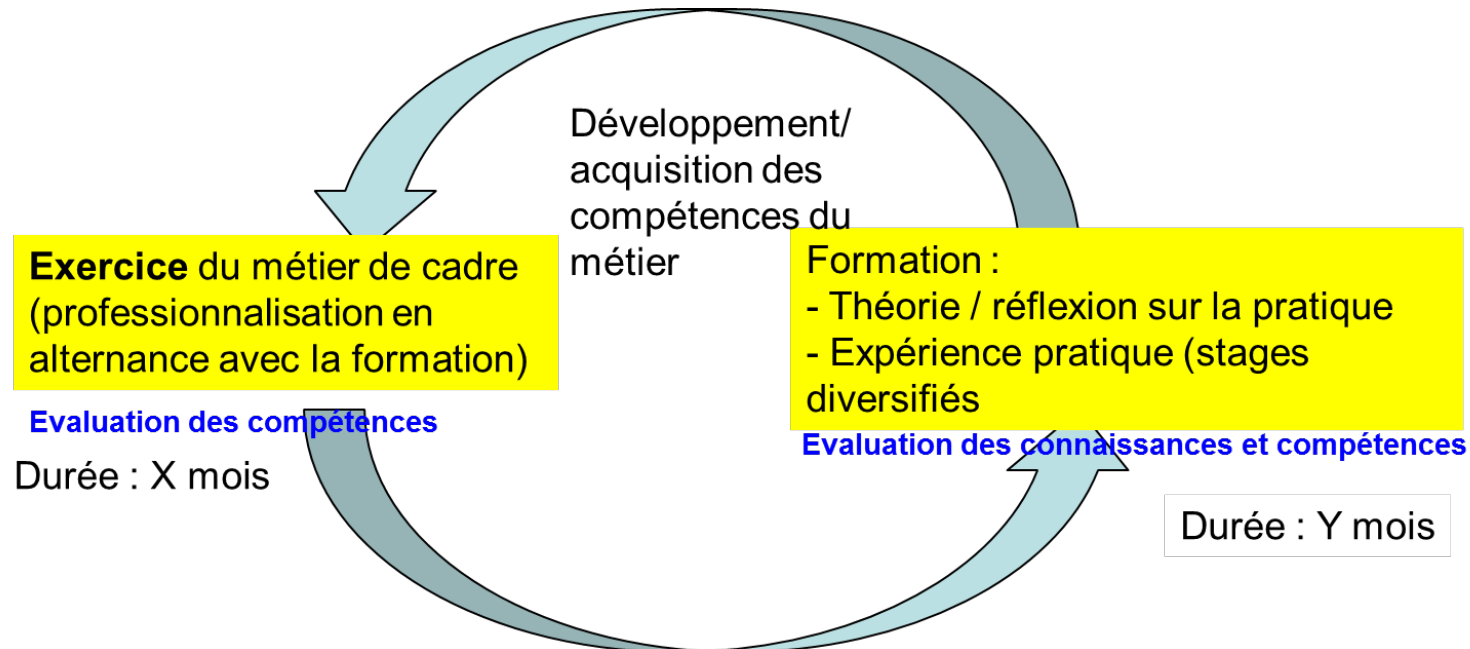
Développement/ acquisition des compétences du métier

**Exercice** du métier de cadre (professionnalisation en alternance avec la formation)

Evaluation des compétences

Durée : X mois

Formation :
- Théorie / réflexion sur la pratique
- Expérience pratique (stages diversifiés

Evaluation des connaissances et compétences

Durée : Y mois